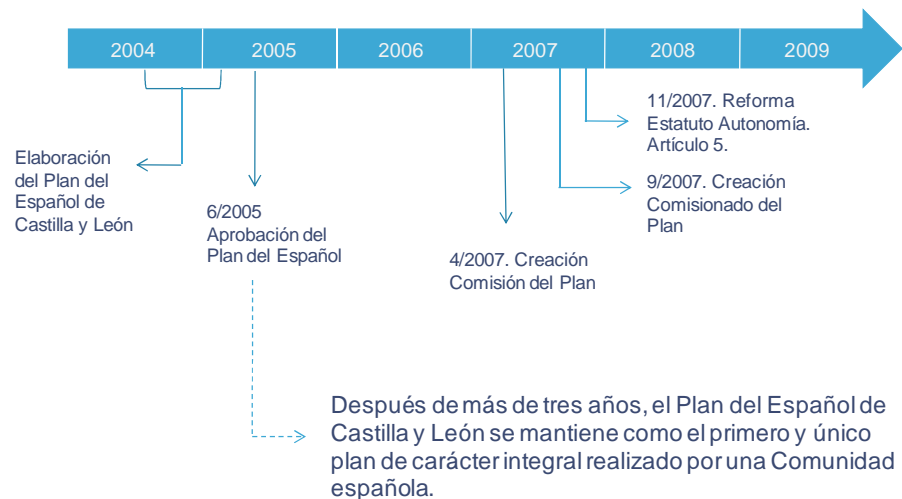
2004 2005 2006 2007 2008 2009

Elaboración del Plan del Español de Castilla y León

6/2005 Aprobación del Plan del Español

4/2007. Creación Comisión del Plan

11/2007. Reforma Estatuto Autonomía. Artículo 5.

9/2007. Creación Comisionado del Plan

Después de más de tres años, el Plan del Español de Castilla y León se mantiene como el primero y único plan de carácter integral realizado por una Comunidad española.